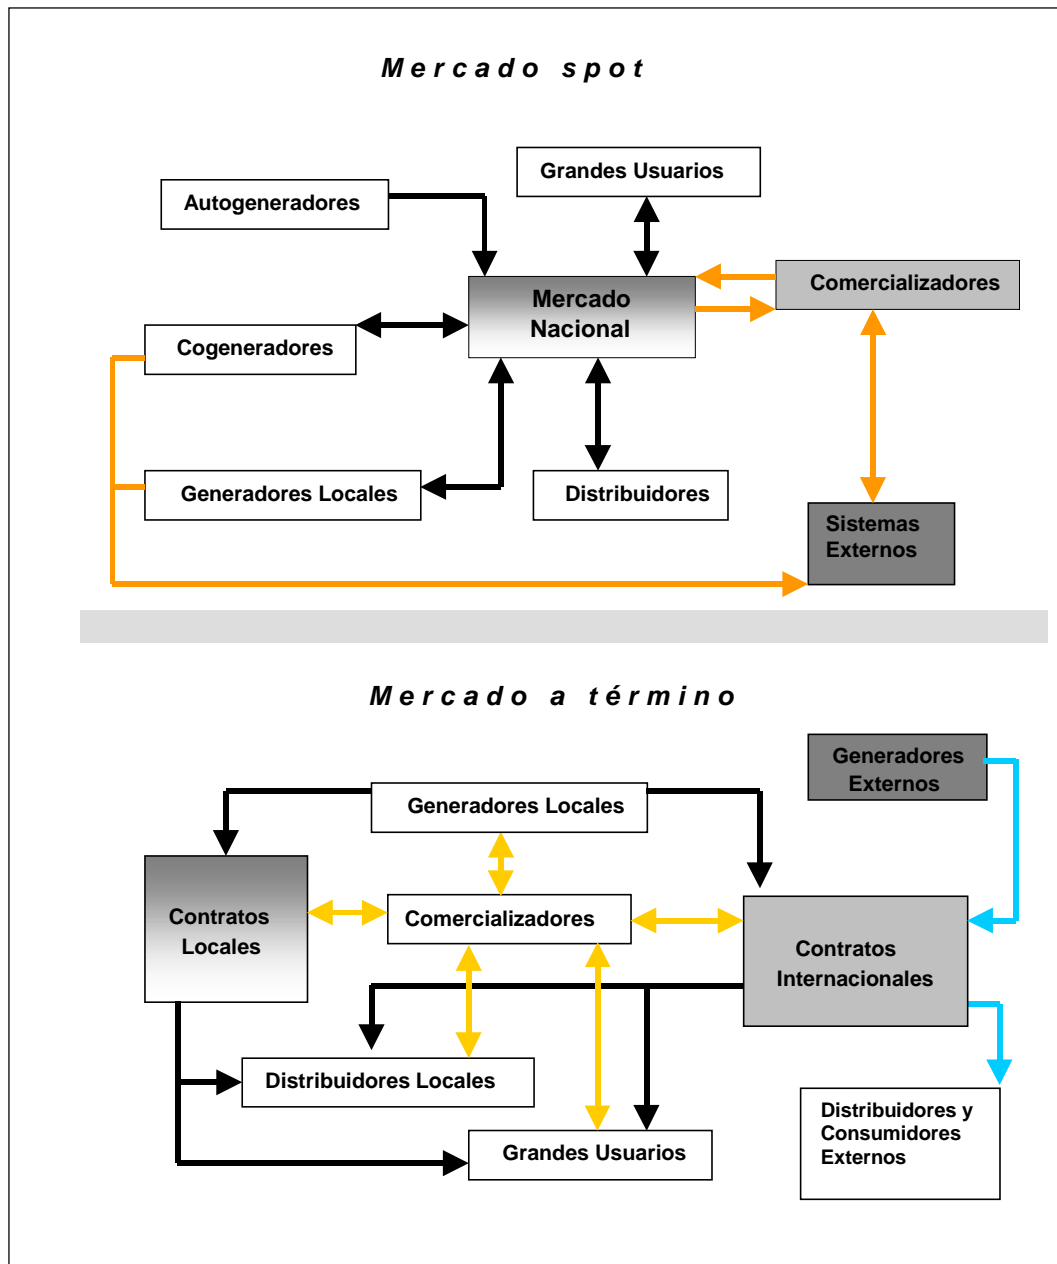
Mercado spot

Grandes Usuarios

Autogeneradores

Mercado Nacional

Comercializadores

Cogeneradores

Generadores Locales

Distribuidores

Sistemas Externos

Mercado a término

Generadores Externos

Generadores Locales

Contratos Locales

Comercializadores

Contratos Internacionales

Distribuidores Locales

Grandes Usuarios

Distribuidores y Consumidores Externos